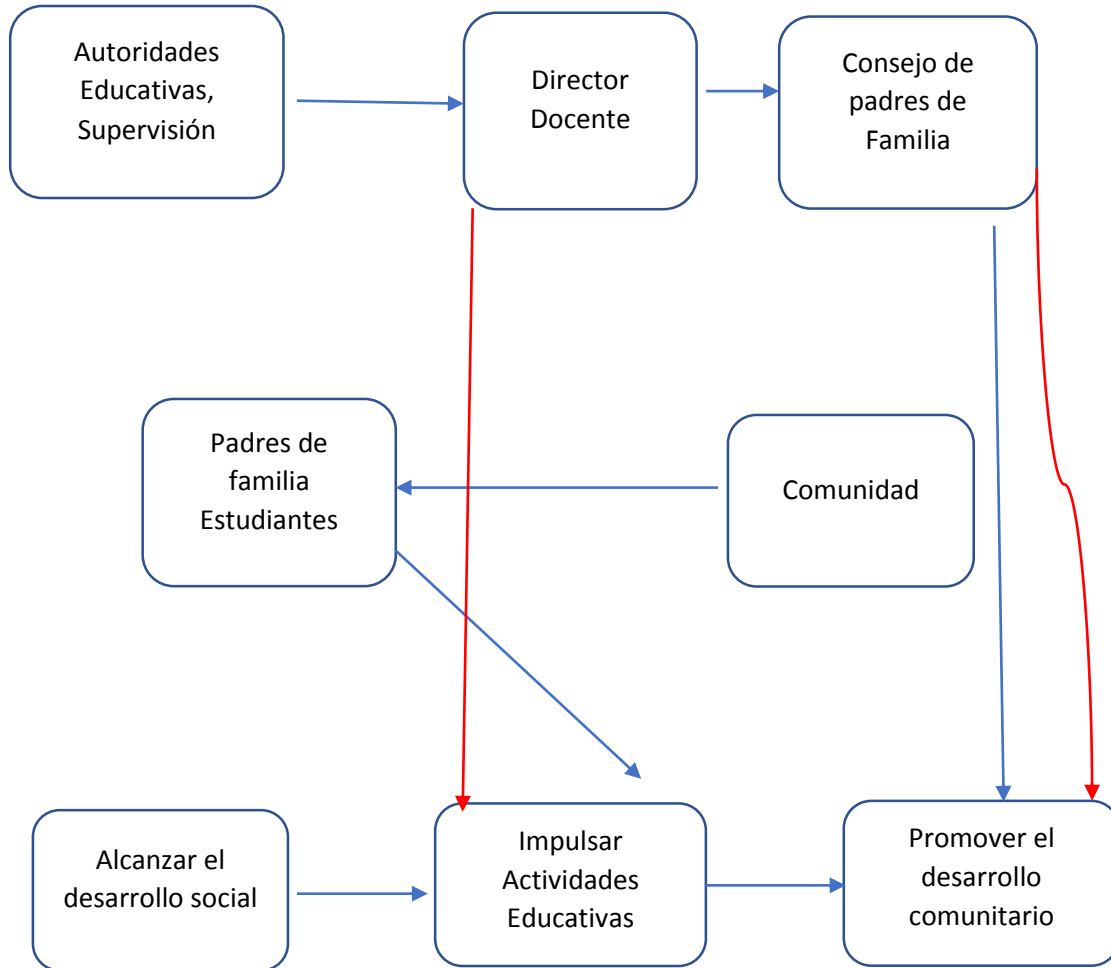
Autoridades Educativas, Supervisión

Director Docente

Consejo de padres de Familia

Padres de familia Estudiantes

Comunidad

Alcanzar el desarrollo social

Impulsar Actividades Educativas

Promover el desarrollo comunitario